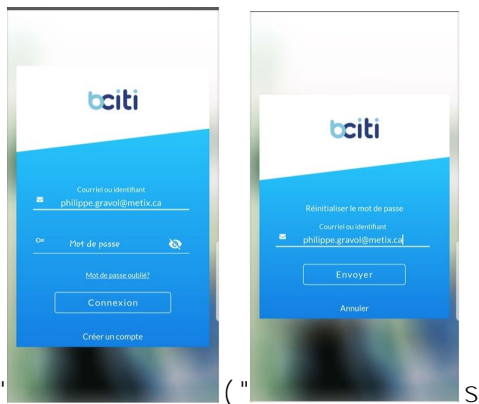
bciti

Courriel ou identifiant
philippe.gravol@metix.ca

Mot de passe

Mot de passe oublié?

Connexion

Créer un compte

bciti

Réinitialiser le mot de passe

Courriel ou identifiant
philippe.gravol@metix.ca

Envoyer

Annuler

" (" S